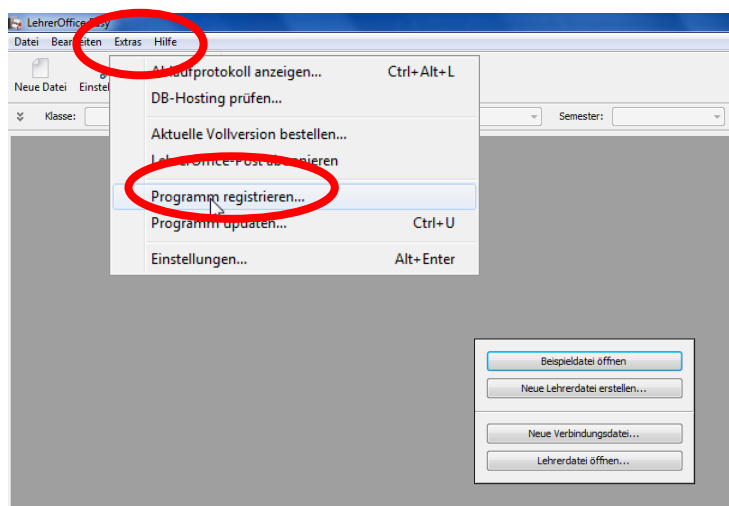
LehrerOffice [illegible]

Datei Bearbeiten Extras Hilfe

Neue Datei Einstel

Klasse:

Semester:

A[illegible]ufprotokoll anzeigen... Ctrl+Alt+L
DB-Hosting prüfen...
Aktuelle Vollversion bestellen...
L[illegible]Office-Post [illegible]
Programm registrieren...
Programm updaten... Ctrl+U
Einstellungen... Alt+Enter

Beispieldatei öffnen
Neue Lehrerdatei erstellen...
Neue Verbindungsdatei...
Lehrerdatei öffnen...